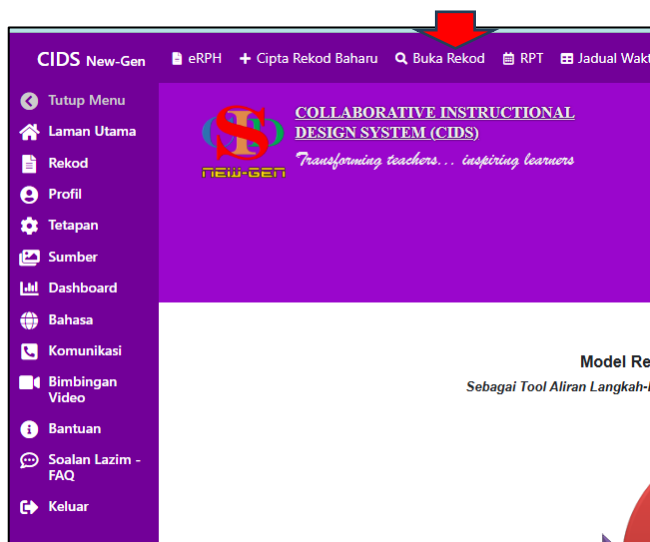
CIDS New-Gen
eRPH
Cipta Rekod Baharu
Buka Rekod
RPT
Jadual Wakt

Tutup Menu
Laman Utama
Rekod
Profil
Tetapan
Sumber
Dashboard
Bahasa
Komunikasi
Bimbingan Video
Bantuan
Soalan Lazim - FAQ
Keluar

NEW-GEN
COLLABORATIVE INSTRUCTIONAL DESIGN SYSTEM (CIDS)
Transforming teachers... inspiring learners

Model Re
Sebagai Tool Aliran Langkah-